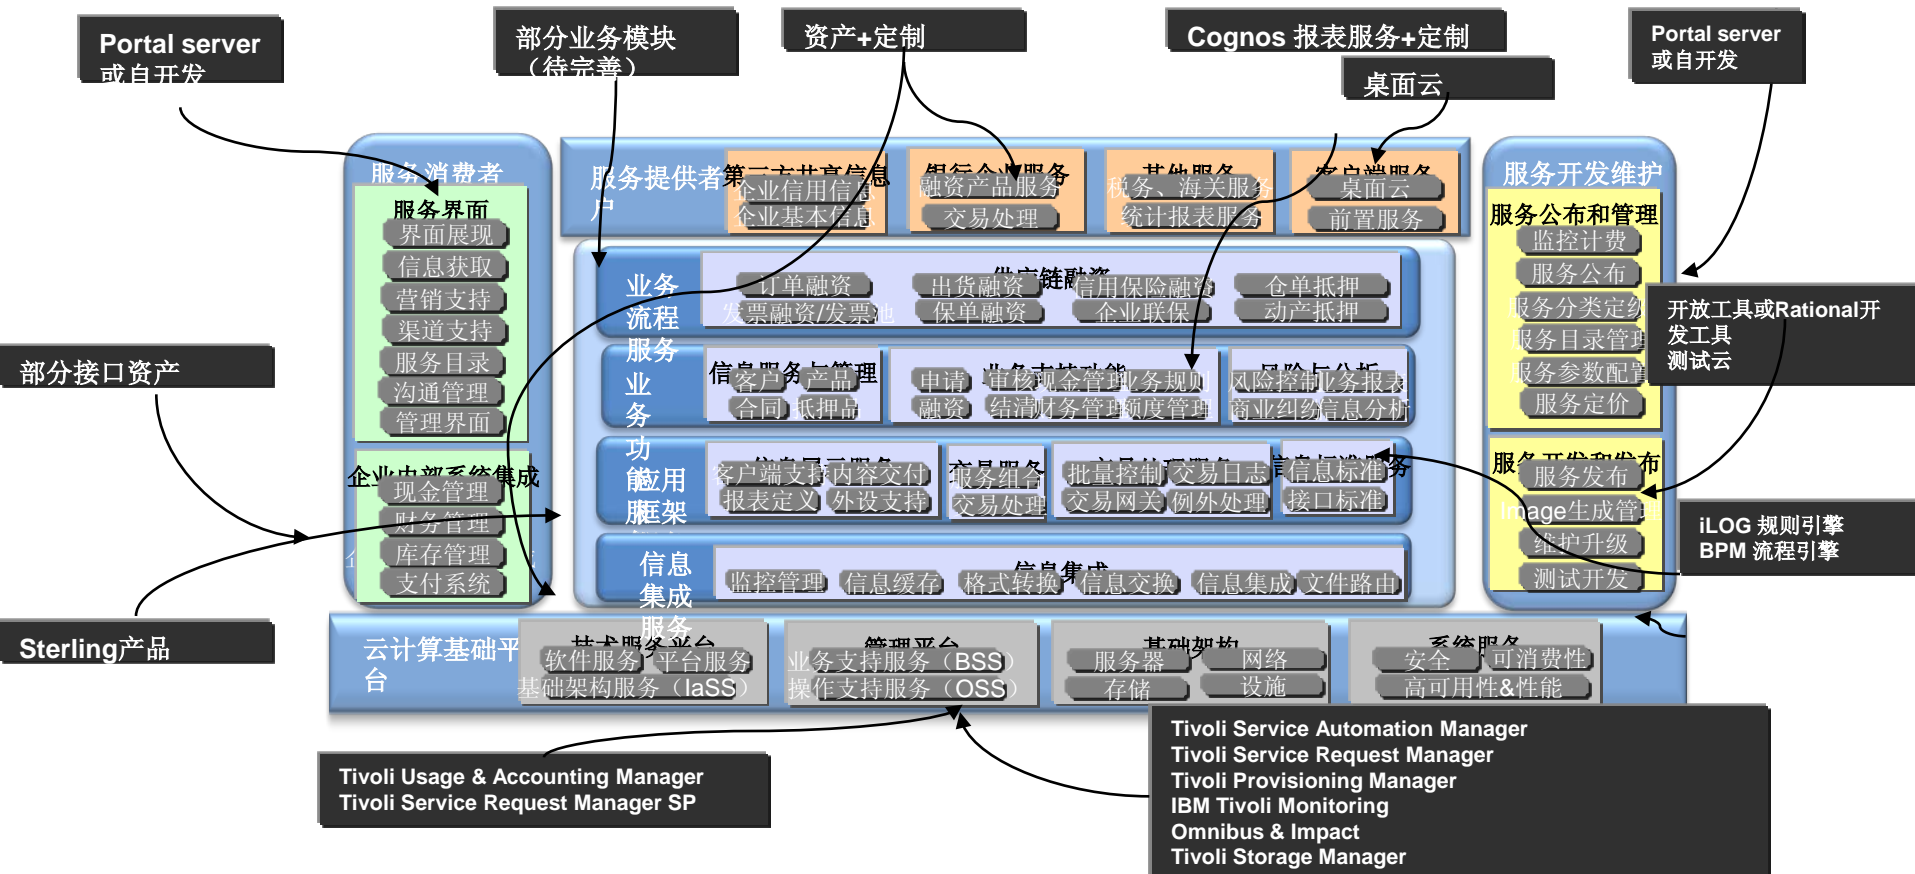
Portal server
或自开发

部分业务模块
（待完善）

资产+定制

Cognos 报表服务+定制

桌面云

Portal server
或自开发

服务消费者

服务界面
界面展现
信息获取
营销支持
渠道支持
服务目录
沟通管理
管理界面

企业内部系统集成
现金管理
财务管理
库存管理
支付系统

服务提供者户

第三方共享信息
企业信用信息
企业基本信息

银行金融服务
融资产品服务
交易处理

其他服务
税务、海关服务
统计报表服务

客户端服务
桌面云
前置服务

业务流程服务

供应链融资
订单融资
出货融资
信用保险融资
仓单抵押
发票融资/发票池
保单融资
企业联保
动产抵押

业务功能服务

信息服务与管理
客户
产品
合同
抵押品

业务支持功能
申请
审核
现金管理
业务规则
融资
结清
财务管理
额度管理

风险与分析
风险控制
业务报表
商业纠纷
信息分析

应用框架

信息展示服务
客户端支持
内容交付
报表定义
外设支持

交易服务
服务组合
交易处理

信息处理服务
批量控制
交易日志
交易网关
例外处理

信息标准服务
信息标准
接口标准

信息集成服务

信息集成
监控管理
信息缓存
格式转换
信息交换
信息集成
文件路由

服务开发维护

服务公布和管理
监控计费
服务公布
服务分类定义
服务目录管理
服务参数配置
服务定价

服务开发和发布
服务发布
Image生成管理
维护升级
测试开发

部分接口资产

开放工具或Rational开发工具
测试云

iLOG 规则引擎
BPM 流程引擎

Sterling产品

云计算基础平台

技术服务平台
软件服务
平台服务
基础架构服务（IaSS）

管理平台
业务支持服务（BSS）
操作支持服务（OSS）

基础架构
服务器
网络
存储
设施

系统服务
安全
可消费性
高可用性&性能

Tivoli Usage & Accounting Manager
Tivoli Service Request Manager SP

Tivoli Service Automation Manager
Tivoli Service Request Manager
Tivoli Provisioning Manager
IBM Tivoli Monitoring
Omnibus & Impact
Tivoli Storage Manager